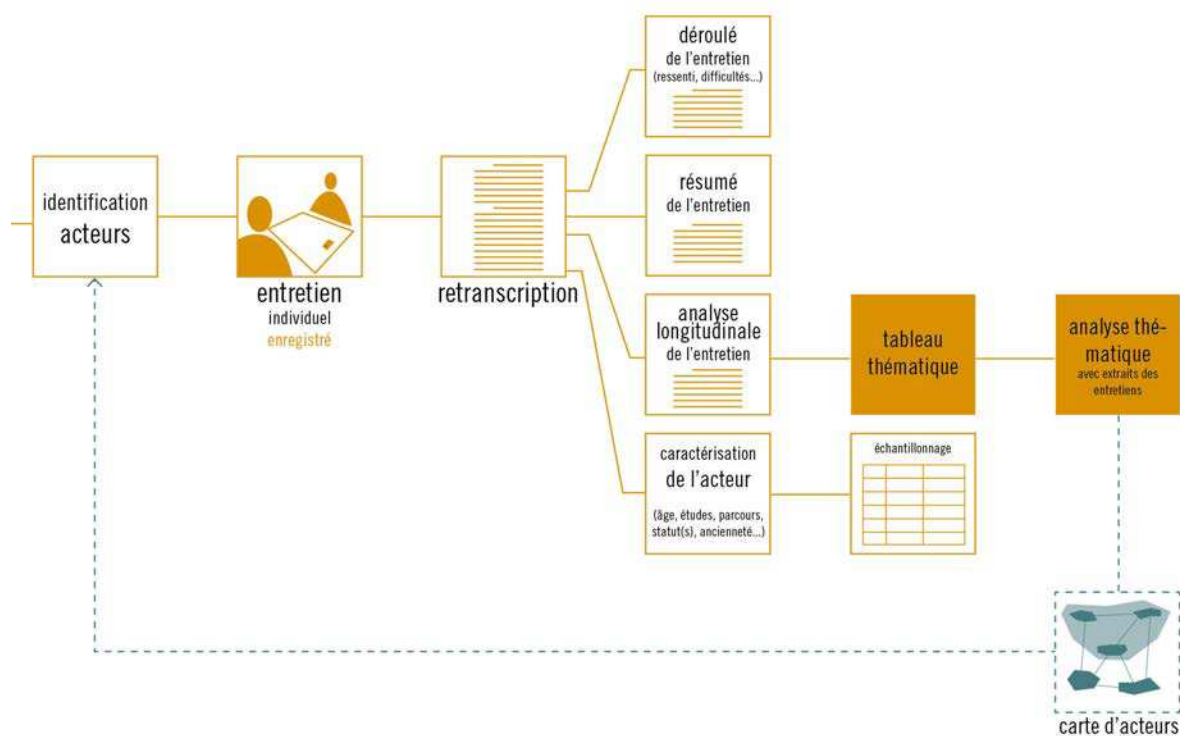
identification acteurs

entretien
individuel
enregistré

retranscription

déroulé
de l'entretien
(ressenti, difficultés...)

résumé
de l'entretien

analyse longitudinale
de l'entretien

caractérisation
de l'acteur
(âge, études, parcours, statut(s), ancienneté...)

tableau thématique

échantillonnage

analyse thématique
avec extraits des entretiens

carte d'acteurs